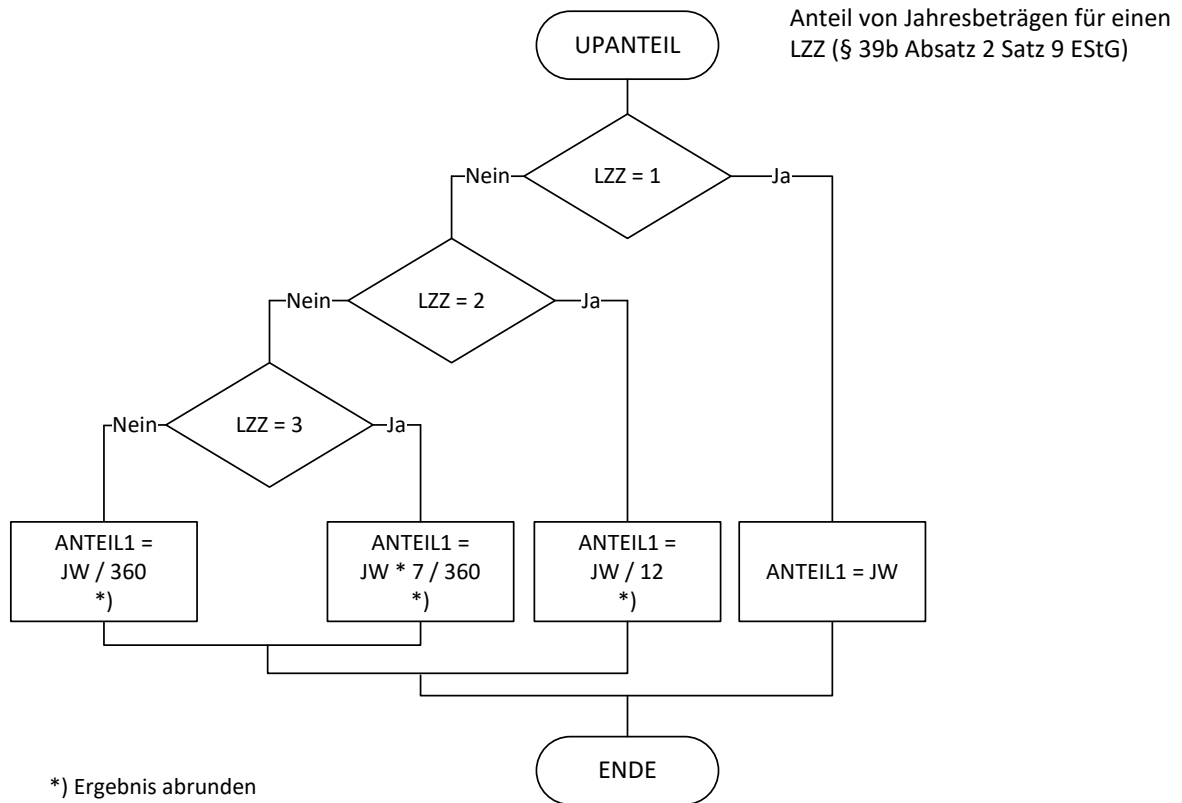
Anteil von Jahresbeträgen für einen LZZ (§ 39b Absatz 2 Satz 9 EStG)

UPANTEIL

Nein

LZZ = 1

Ja

Nein

LZZ = 2

Ja

Nein

LZZ = 3

Ja

ANTEIL1 = JW / 360 *)

ANTEIL1 = JW * 7 / 360 *)

ANTEIL1 = JW / 12 *)

ANTEIL1 = JW

ENDE

*) Ergebnis abrunden